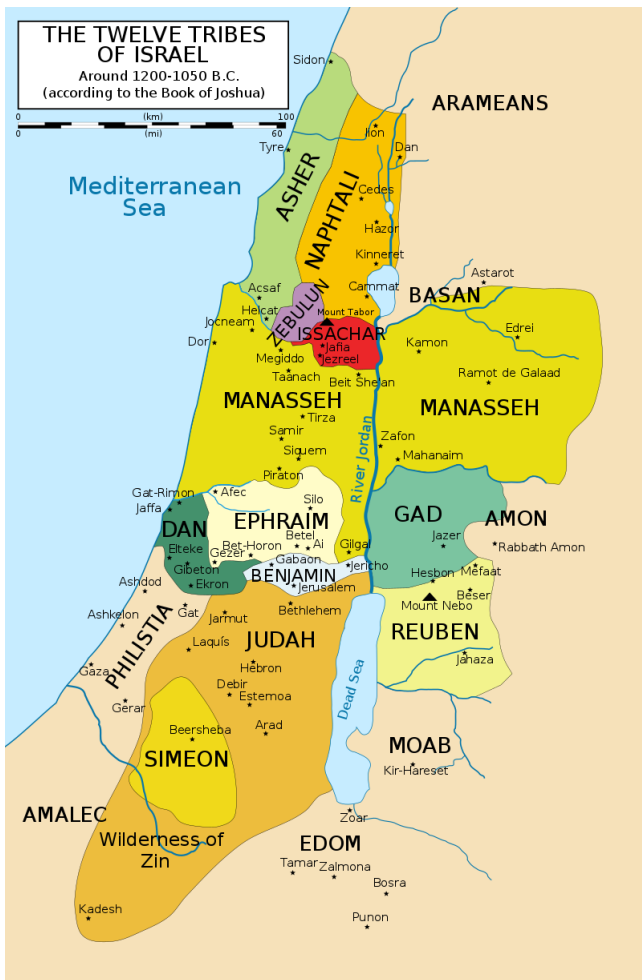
THE TWELVE TRIBES OF ISRAEL
Around 1200-1050 B.C.
(according to the Book of Joshua)

0 (km) 100
0 (mi) 60

Mediterranean Sea

Sidon
ARAMEANS
Tyre
Ijon
Dan
ASHER
NAPHTALI
Cedes
Hazor
Kinneret
Astarot
Acsaf
Cammat
BASAN
Helcat
Mount Tabor
Edrei
Jocneam
ZEBULUN
ISSACHAR
Dor
Jafia
Jezreel
Kamon
Megiddo
Ramot de Galaad
Taanach
Beit Shean
MANASSEH
MANASSEH
Tirza
Samir
Zafon
Siquem
Mahanaim
River Jordan
Piraton
Gat-Rimon
Afec
Silo
Jaffa
GAD
AMON
DAN
EPHRAIM
Betel
Jazer
Bet-Horon
Ai
Gilgal
Rabbath Amon
Elteke
Gezer
Gabaon
Gibeton
BENJAMIN
Jericho
Hesbon
Mefaat
Ekron
Jerusalem
Ashdod
Gat
Mount Nebo
Beser
Bethlehem
Ashkelon
Jarmut
PHILISTIA
JUDAH
REUBEN
Laquis
Gaza
Hebron
Jahaza
Debir
Dead Sea
Estemoa
Gerar
Arad
Beersheba
MOAB
SIMEON
Kir-Hareset
AMALEC
Zoar
Wilderness of Zin
EDOM
Tamar
Zalmona
Bosra
Kadesh
Punon